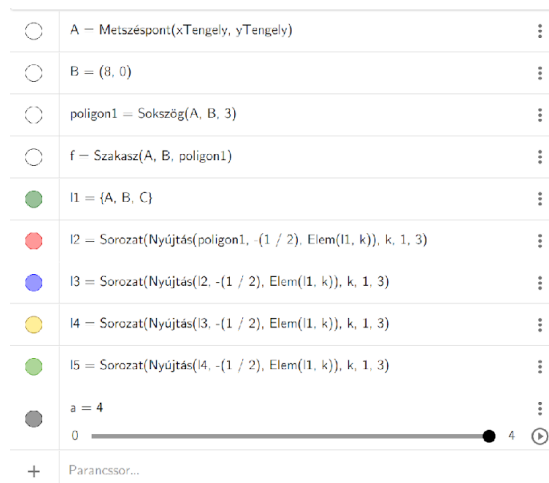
A = Metszéspont(xTengely, yTengely)

B = (8, 0)

poligon1 = Sokszög(A, B, 3)

f = Szakasz(A, B, poligon1)

l1 = {A, B, C}

l2 = Sorozat(Nyújtás(poligon1, -(1 / 2), Elem(l1, k)), k, 1, 3)

l3 = Sorozat(Nyújtás(l2, -(1 / 2), Elem(l1, k)), k, 1, 3)

l4 = Sorozat(Nyújtás(l3, -(1 / 2), Elem(l1, k)), k, 1, 3)

l5 = Sorozat(Nyújtás(l4, -(1 / 2), Elem(l1, k)), k, 1, 3)

a = 4

0

4

+ Parancssor...